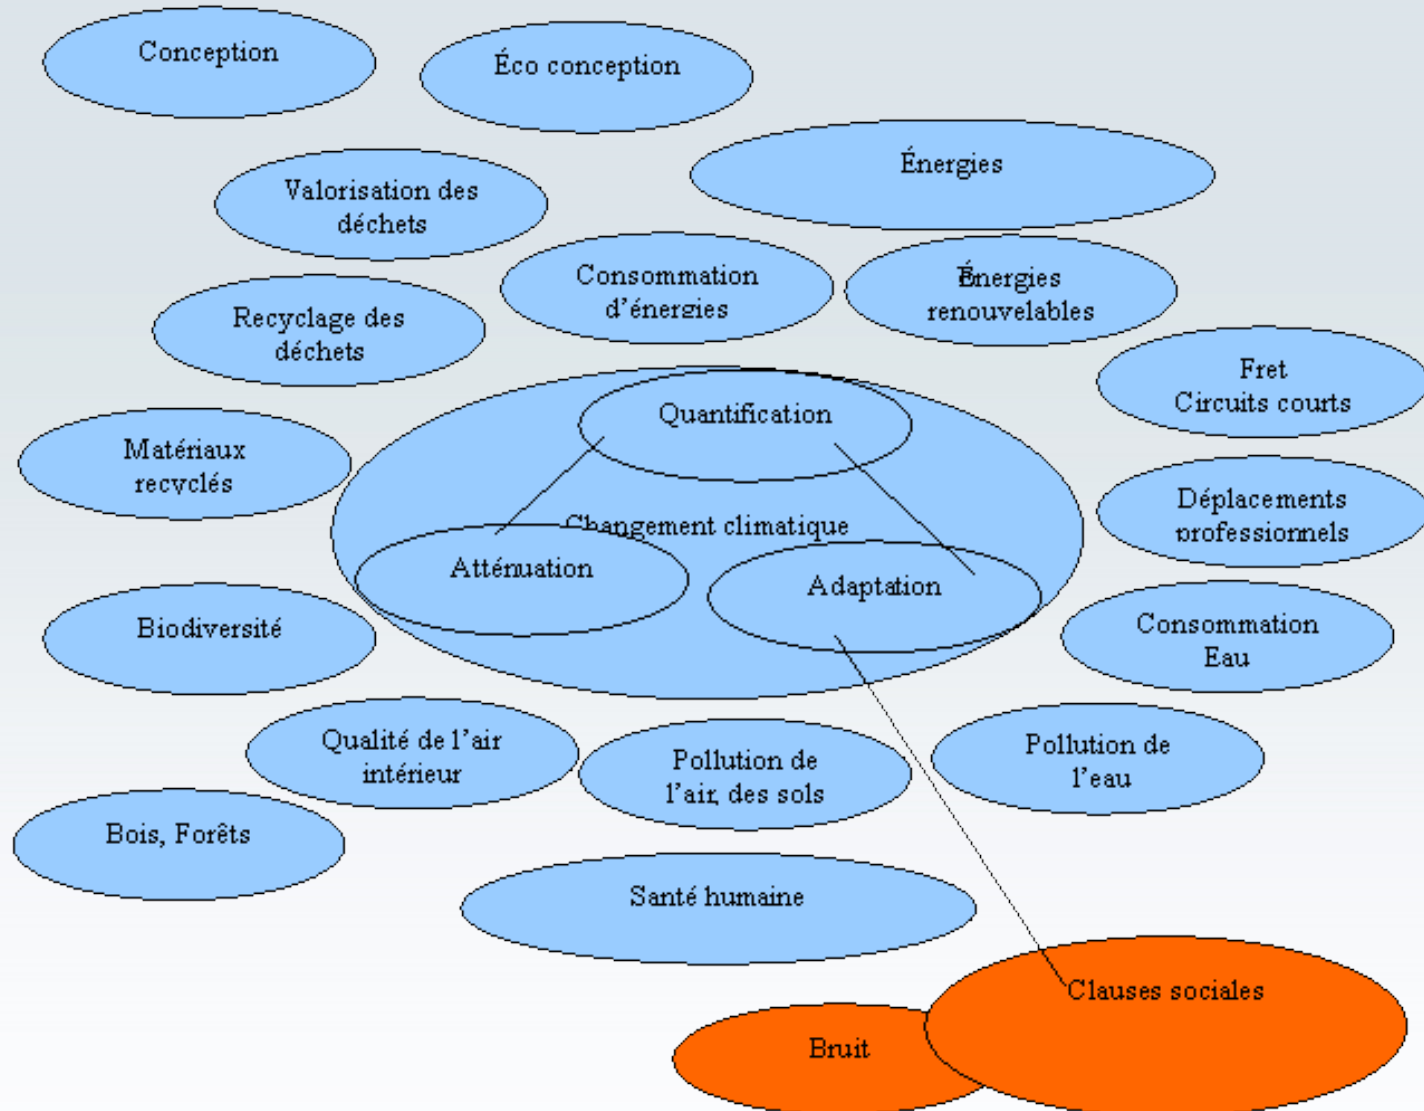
Conception

Éco conception

Énergies

Valorisation des déchets

Consommation d'énergies

Énergies renouvelables

Recyclage des déchets

Fret Circuits courts

Quantification

Matériaux recyclés

Changement climatique

Déplacements professionnels

Atténuation

Adaptation

Biodiversité

Consommation Eau

Qualité de l'air intérieur

Pollution de l'air, des sols

Pollution de l'eau

Bois, Forêts

Santé humaine

Clauses sociales

Bruit